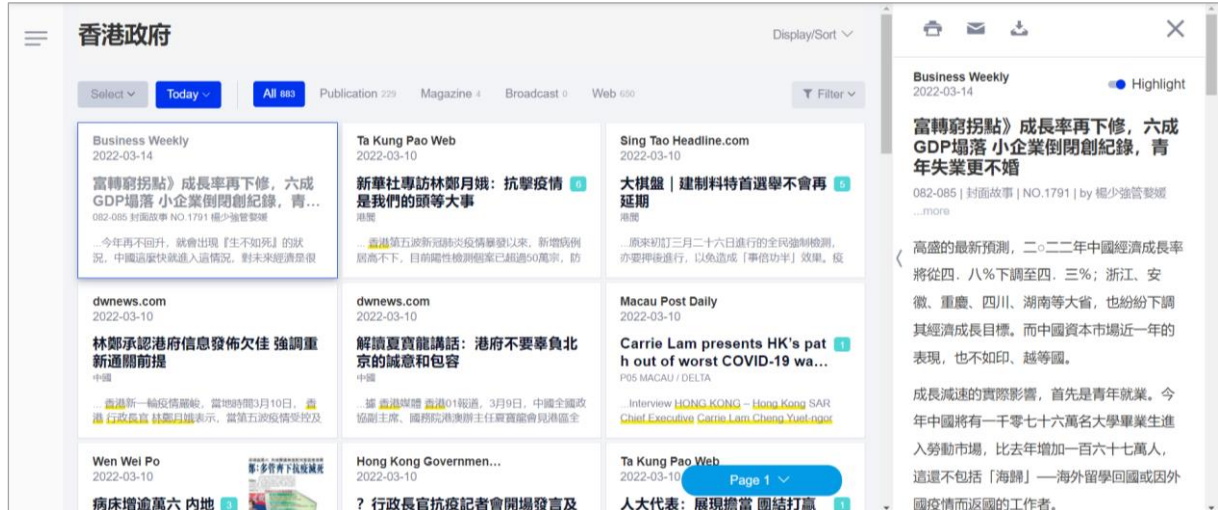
香港政府

Display/Sort

Select Today All 883 Publication 229 Magazine 4 Broadcast 0 Web 650 Filter

Business Weekly
2022-03-14
富轉窮拐點》成長率再下修，六成GDP塌落 小企業倒閉創紀錄，青...
082-085 封面故事 NO.1791 楊少強管蘉媛
...今年再不回升，就會出現『生不如死』的狀況，中國這麼快就進入這情況，對未來經濟是很

Ta Kung Pao Web
2022-03-10
新華社專訪林鄭月娥：抗擊疫情是我們的頭等大事 6
港聞
...香港第五波新冠肺炎疫情暴發以來，新增病例居高不下，目前陽性檢測個案已超過50萬宗，防

Sing Tao Headline.com
2022-03-10
大棋盤｜建制科特首選舉不會再延期 5
港聞
...原來初訂三月二十六日進行的全民強制檢測，亦要押後進行，以免造成「事倍功半」效果。疫

dwnews.com
2022-03-10
林鄭承認港府信息發佈欠佳 強調重新通關前提
中國
...香港新一輪疫情蔓延，當地時間3月10日，香港 行政長官 林鄭月娥表示，當第五波疫情受控及

dwnews.com
2022-03-10
解讀夏寶龍講話：港府不要辜負北京的誠意和包容
中國
...據 香港媒體 香港01報道，3月9日，中國全國政協副主席，國務院港澳辦主任夏寶龍會見港區全

Macau Post Daily
2022-03-10
Carrie Lam presents HK's path out of worst COVID-19 wa... 1
P05 MACAU / DELTA
...Interview HONG KONG – Hong Kong SAR Chief Executive Carrie Lam Cheng Yuet-ngor

Wen Wei Po
2022-03-10
病床增逾萬六 內地 3

Hong Kong Governmen...
2022-03-10
？行政長官抗疫記者會開場發言及

Ta Kung Pao Web
2022-03-10
人大代表：展現擔當 團結打贏 1

Page 1

Business Weekly
2022-03-14
Highlight
富轉窮拐點》成長率再下修，六成GDP塌落 小企業倒閉創紀錄，青年失業更不婚
082-085 | 封面故事 | NO.1791 | by 楊少強管蘉媛
...more

高盛的最新預測，二○二二年中國經濟成長率將從四．八%下調至四．三%；浙江、安徽、重慶、四川、湖南等大省，也紛紛下調其經濟成長目標。而中國資本市場近一年的表現，也不如印、越等國。

成長減速的實際影響，首先是青年就業。今年中國將有一千零七十六萬名大學畢業生進入勞動市場，比去年增加一百六十七萬人，這還不包括「海歸」──海外留學回國或因外國疫情而返國的工作者。